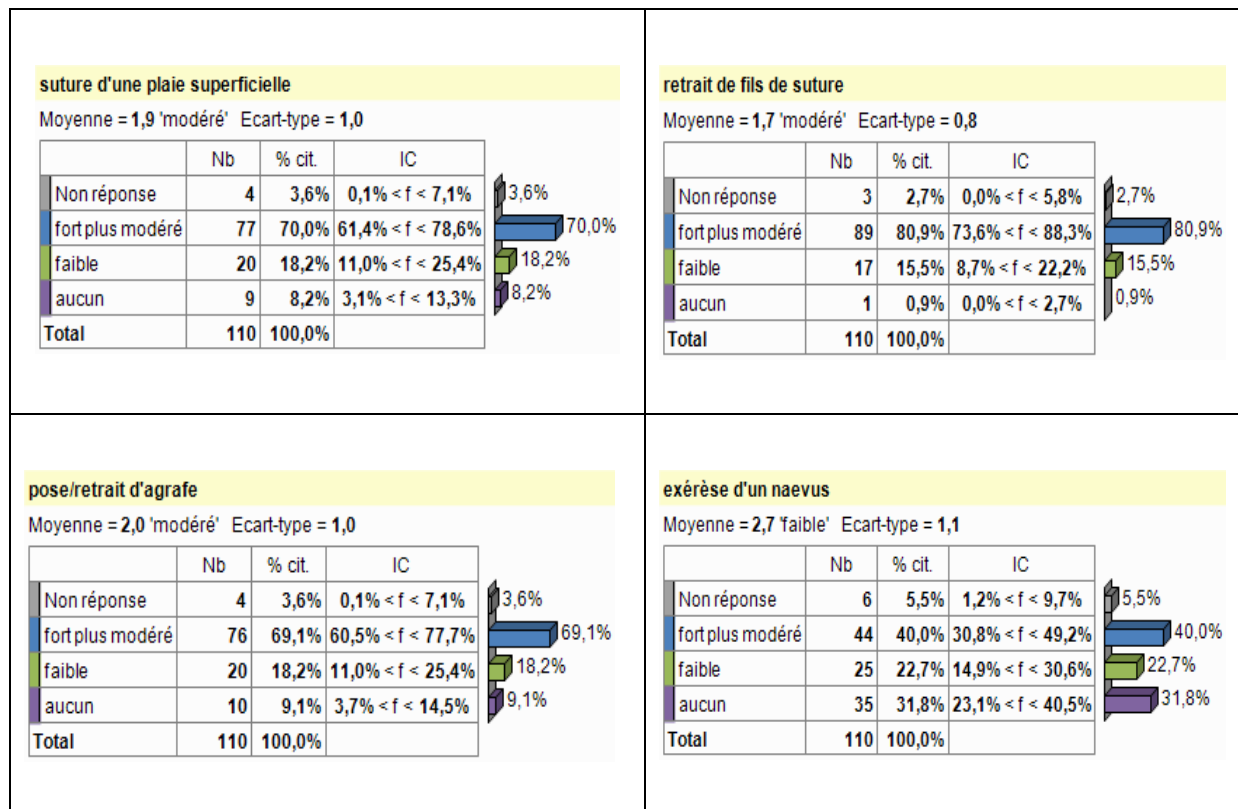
suture d'une plaie superficielle

Moyenne = 1,9 'modéré' Ecart-type = 1,0

| | Nb | % cit. | IC |
|---|---|---|---|
| Non réponse | 4 | 3,6% | 0,1% < f < 7,1% |
| fort plus modéré | 77 | 70,0% | 61,4% < f < 78,6% |
| faible | 20 | 18,2% | 11,0% < f < 25,4% |
| aucun | 9 | 8,2% | 3,1% < f < 13,3% |
| Total | 110 | 100,0% | |

3,6%
70,0%
18,2%
8,2%

retrait de fils de suture

Moyenne = 1,7 'modéré' Ecart-type = 0,8

| | Nb | % cit. | IC |
|---|---|---|---|
| Non réponse | 3 | 2,7% | 0,0% < f < 5,8% |
| fort plus modéré | 89 | 80,9% | 73,6% < f < 88,3% |
| faible | 17 | 15,5% | 8,7% < f < 22,2% |
| aucun | 1 | 0,9% | 0,0% < f < 2,7% |
| Total | 110 | 100,0% | |

2,7%
80,9%
15,5%
0,9%

pose/retrait d'agrafe

Moyenne = 2,0 'modéré' Ecart-type = 1,0

| | Nb | % cit. | IC |
|---|---|---|---|
| Non réponse | 4 | 3,6% | 0,1% < f < 7,1% |
| fort plus modéré | 76 | 69,1% | 60,5% < f < 77,7% |
| faible | 20 | 18,2% | 11,0% < f < 25,4% |
| aucun | 10 | 9,1% | 3,7% < f < 14,5% |
| Total | 110 | 100,0% | |

3,6%
69,1%
18,2%
9,1%

exérèse d'un naevus

Moyenne = 2,7 'faible' Ecart-type = 1,1

| | Nb | % cit. | IC |
|---|---|---|---|
| Non réponse | 6 | 5,5% | 1,2% < f < 9,7% |
| fort plus modéré | 44 | 40,0% | 30,8% < f < 49,2% |
| faible | 25 | 22,7% | 14,9% < f < 30,6% |
| aucun | 35 | 31,8% | 23,1% < f < 40,5% |
| Total | 110 | 100,0% | |

5,5%
40,0%
22,7%
31,8%